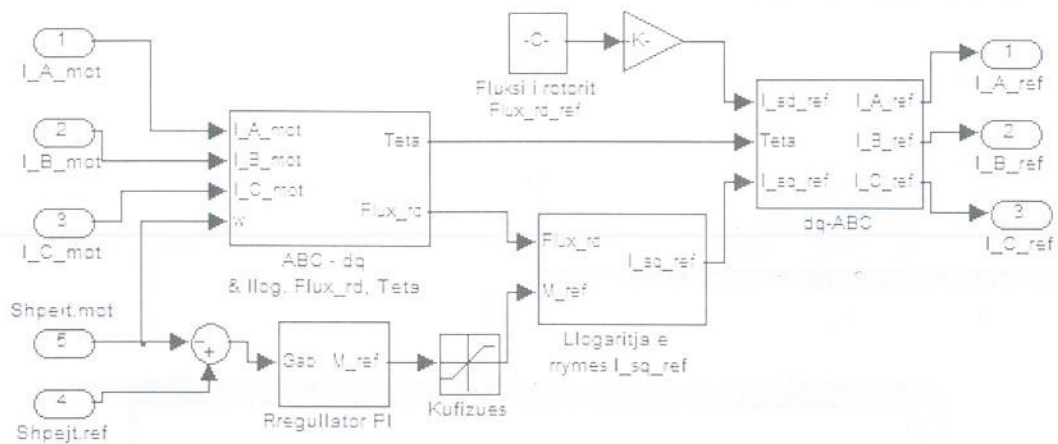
1
I_A_mot

2
I_B_mot

3
I_C_mot

Shpejt.mot
5

4
Shpejt.ref

I_A_mot
I_B_mot
I_C_mot
w
Teta
Flux_rd
ABC - dq
& Llog. Flux_rd, Teta

-C-
Fluksi i rotorit
Flux_rd_ref

-K-

+
-

Gab  M_ref
Rregullator PI

Kufizues

Flux_rd
M_ref
I_sq_ref
Llogaritja e rrymes I_sq_ref

I_sd_ref
Teta
I_sq_ref
I_A_ref
I_B_ref
I_C_ref
dq-ABC

1
I_A_ref

2
I_B_ref

3
I_C_ref